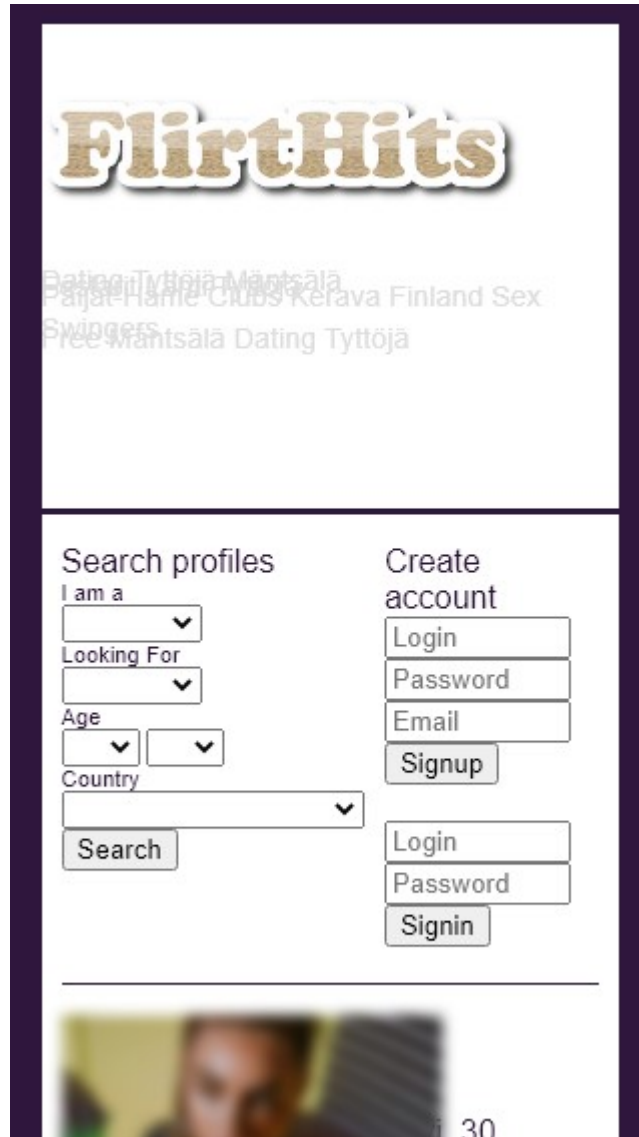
FlirtHits

Dating Tyttöjä Mäntsälä
Päijät-Häme Clubs Kerava Finland Sex Swingers
Free Mäntsälä Dating Tyttöjä

Search profiles
I am a
Looking For
Age
Country
Search

Create account
Login
Password
Email
Signup

Login
Password
Signin

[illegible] 30